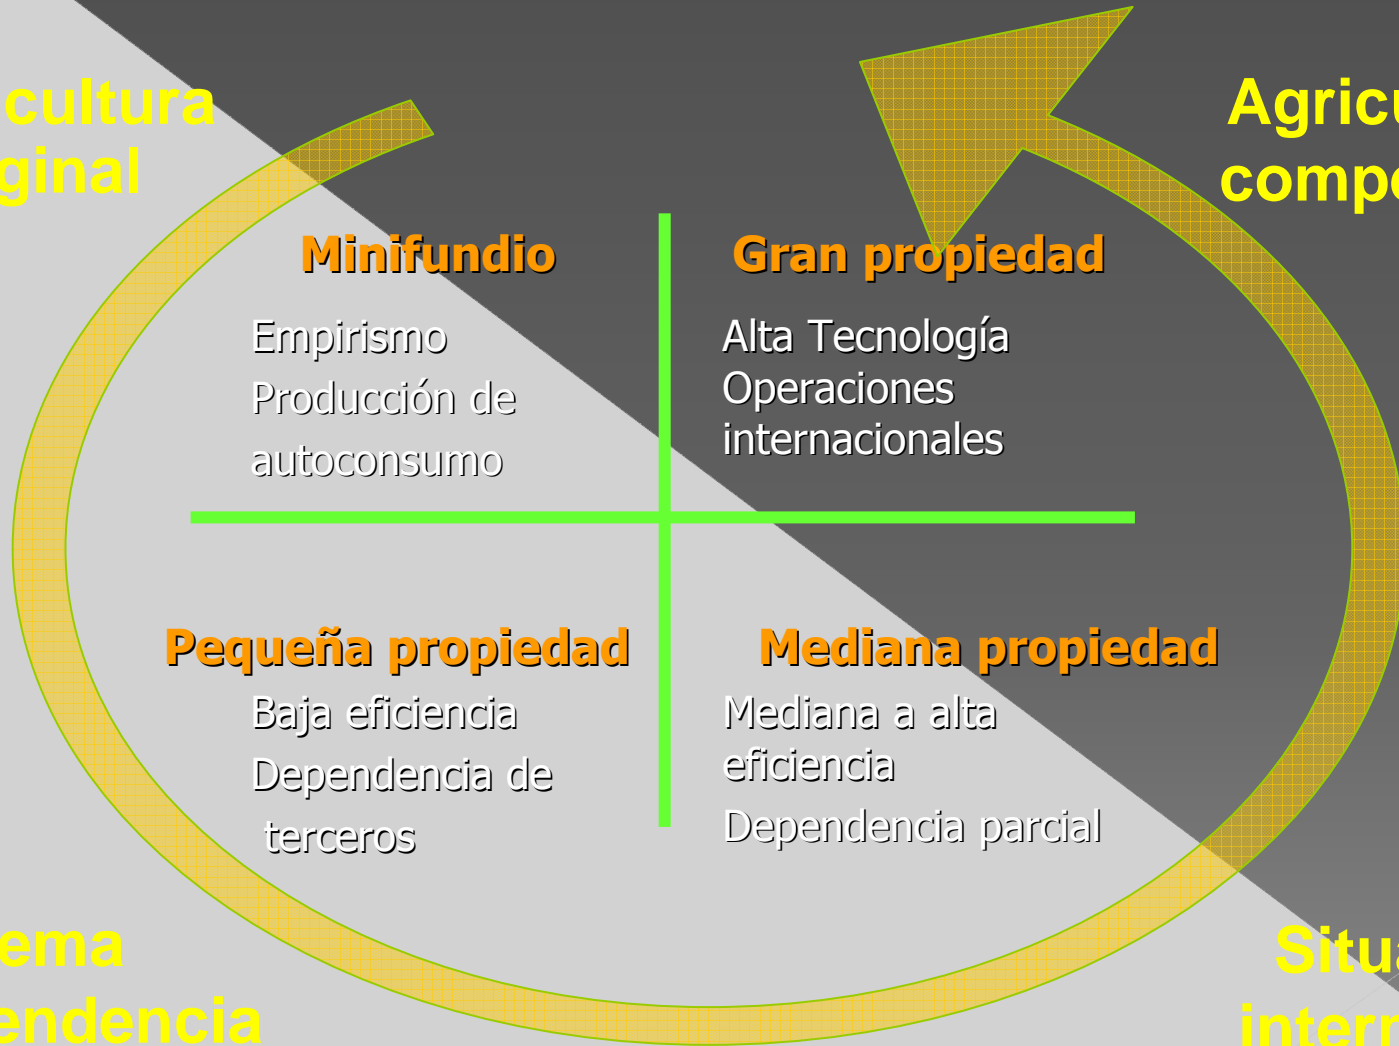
cultura
ginal

Agricu
compe

Minifundio

Empirismo
Producción de autoconsumo

Gran propiedad

Alta Tecnología
Operaciones internacionales

Pequeña propiedad

Baja eficiencia
Dependencia de terceros

Mediana propiedad

Mediana a alta eficiencia
Dependencia parcial

ema
endencia

Situa
intern